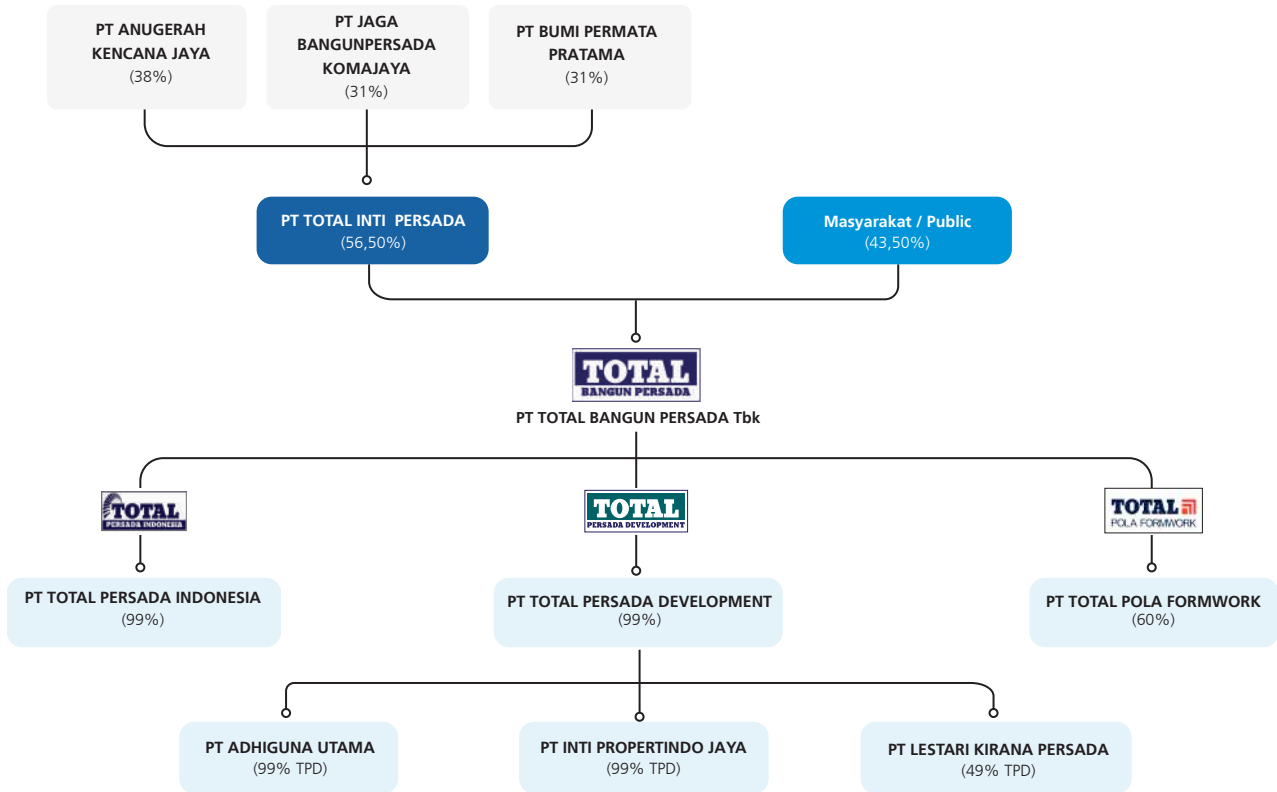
PT ANUGERAH KENCANA JAYA
(38%)

PT JAGA BANGUNPERSADA KOMAJAYA
(31%)

PT BUMI PERMATA PRATAMA
(31%)

PT TOTAL INTI PERSADA
(56,50%)

Masyarakat / Public
(43,50%)

TOTAL
BANGUN PERSADA

PT TOTAL BANGUN PERSADA Tbk

TOTAL
PERSADA INDONESIA

TOTAL
PERSADA DEVELOPMENT

TOTAL
POLA FORMWORK

PT TOTAL PERSADA INDONESIA
(99%)

PT TOTAL PERSADA DEVELOPMENT
(99%)

PT TOTAL POLA FORMWORK
(60%)

PT ADHIGUNA UTAMA
(99% TPD)

PT INTI PROPERTINDO JAYA
(99% TPD)

PT LESTARI KIRANA PERSADA
(49% TPD)